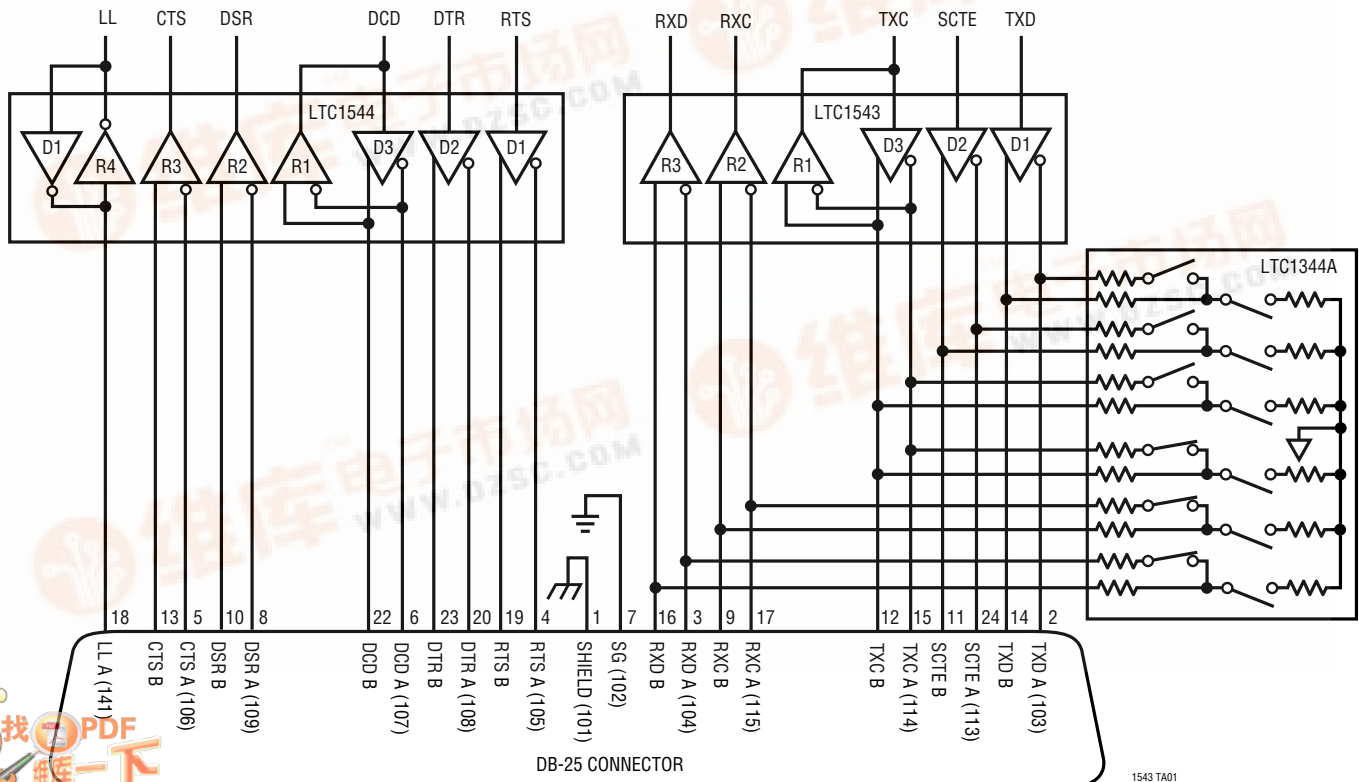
LL CTS DSR DCD DTR RTS RXD RXC TXC SCTE TXD

LTC1544

D1 R4 R3 R2 R1 D3 D2 D1

LTC1543

R3 R2 R1 D3 D2 D1

LTC1344A

18 13 5 10 8 22 6 23 20 19 4 1 7 16 3 9 17 12 15 11 24 14 2

LL A (141)
CTS B
CTS A (106)
DSR B
DSR A (109)
DCD B
DCD A (107)
DTR B
DTR A (108)
RTS B
RTS A (105)
SHIELD (101)
SG (102)
RXD B
RXD A (104)
RXC B
RXC A (115)
TXC B
TXC A (114)
SCTE B
SCTE A (113)
TXD B
TXD A (103)

DB-25 CONNECTOR

1543 TA01